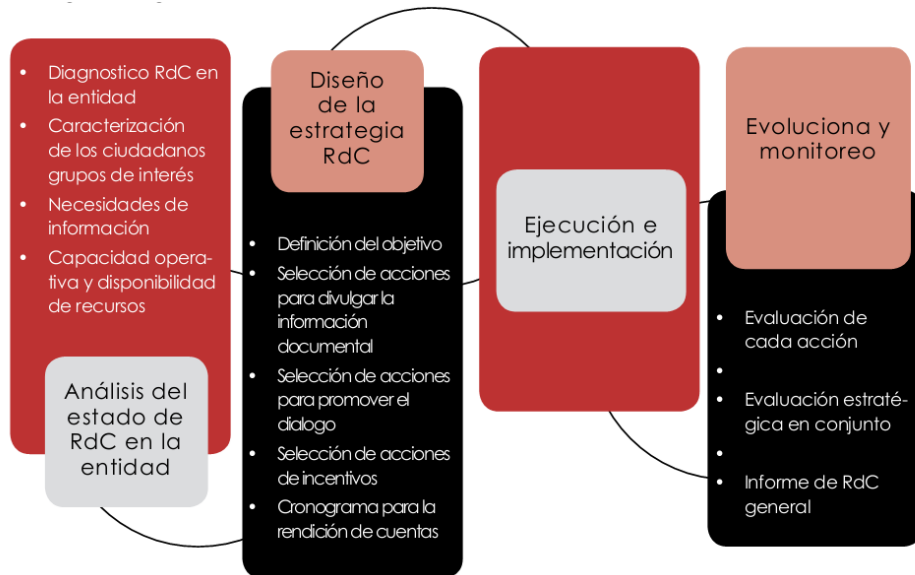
- Diagnostico RdC en la entidad
- Caracterización de los ciudadanos grupos de interés
- Necesidades de información
- Capacidad operativa y disponibilidad de recursos

Análisis del estado de RdC en la entidad

Diseño de la estrategia RdC

- Definición del objetivo
- Selección de acciones para divulgar la información documental
- Selección de acciones para promover el dialogo
- Selección de acciones de incentivos
- Cronograma para la rendición de cuentas

Ejecución e implementación

Evoluciona y monitoreo

- Evaluación de cada acción
- 
- Evaluación estratégica en conjunto
- 
- Informe de RdC general